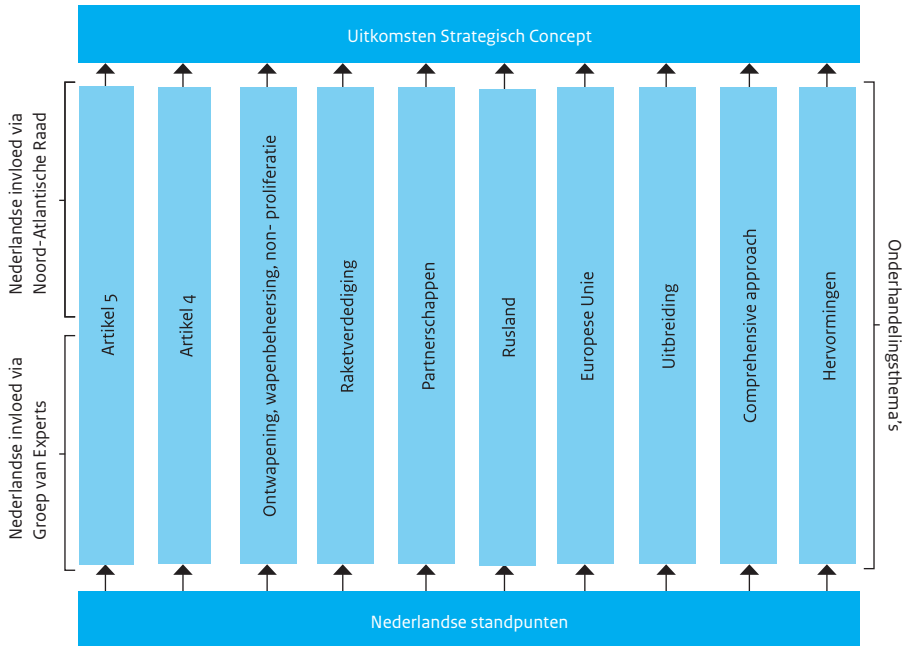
Uitkomsten Strategisch Concept

Nederlandse invloed via Noord-Atlantische Raad

Nederlandse invloed via Groep van Experts

Artikel 5

Artikel 4

Ontwapening, wapenbeheersing, non- proliferatie

Raketverdediging

Partnerschappen

Rusland

Europese Unie

Uitbreiding

Comprehensive approach

Hervormingen

Onderhandelingsthema's

Nederlandse standpunten